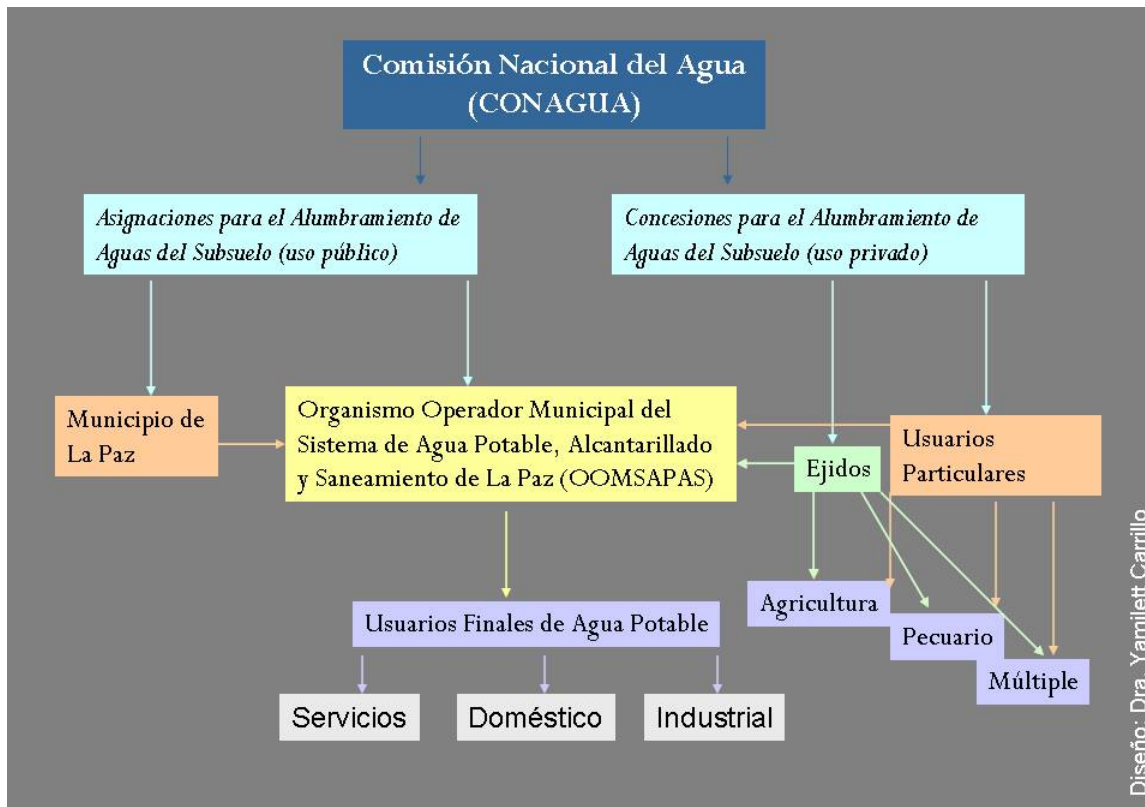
Comisión Nacional del Agua (CONAGUA)

Asignaciones para el Alumbramiento de Aguas del Subsuelo (uso público)

Concesiones para el Alumbramiento de Aguas del Subsuelo (uso privado)

Municipio de La Paz

Organismo Operador Municipal del Sistema de Agua Potable, Alcantarillado y Saneamiento de La Paz (OOMSAPAS)

Ejidos

Usuarios Particulares

Usuarios Finales de Agua Potable

Agricultura

Pecuario

Múltiple

Servicios

Doméstico

Industrial

Diseño: Dra. Yamilett Carrillo